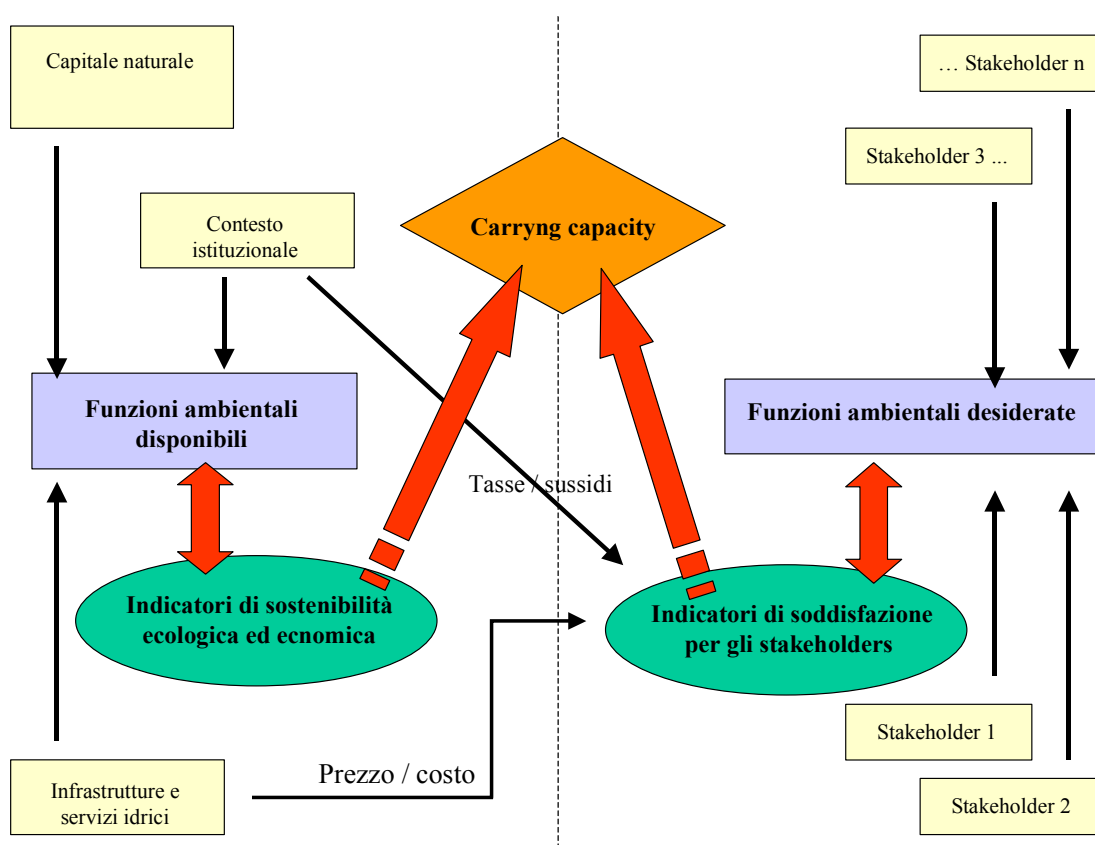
Capitale naturale

… Stakeholder n

Stakeholder 3 ...

Contesto istituzionale

Carryng capacity

Funzioni ambientali disponibili

Funzioni ambientali desiderate

Tasse / sussidi

Indicatori di sostenibilità ecologica ed ecnomica

Indicatori di soddisfazione per gli stakeholders

Stakeholder 1

Prezzo / costo

Infrastrutture e servizi idrici

Stakeholder 2